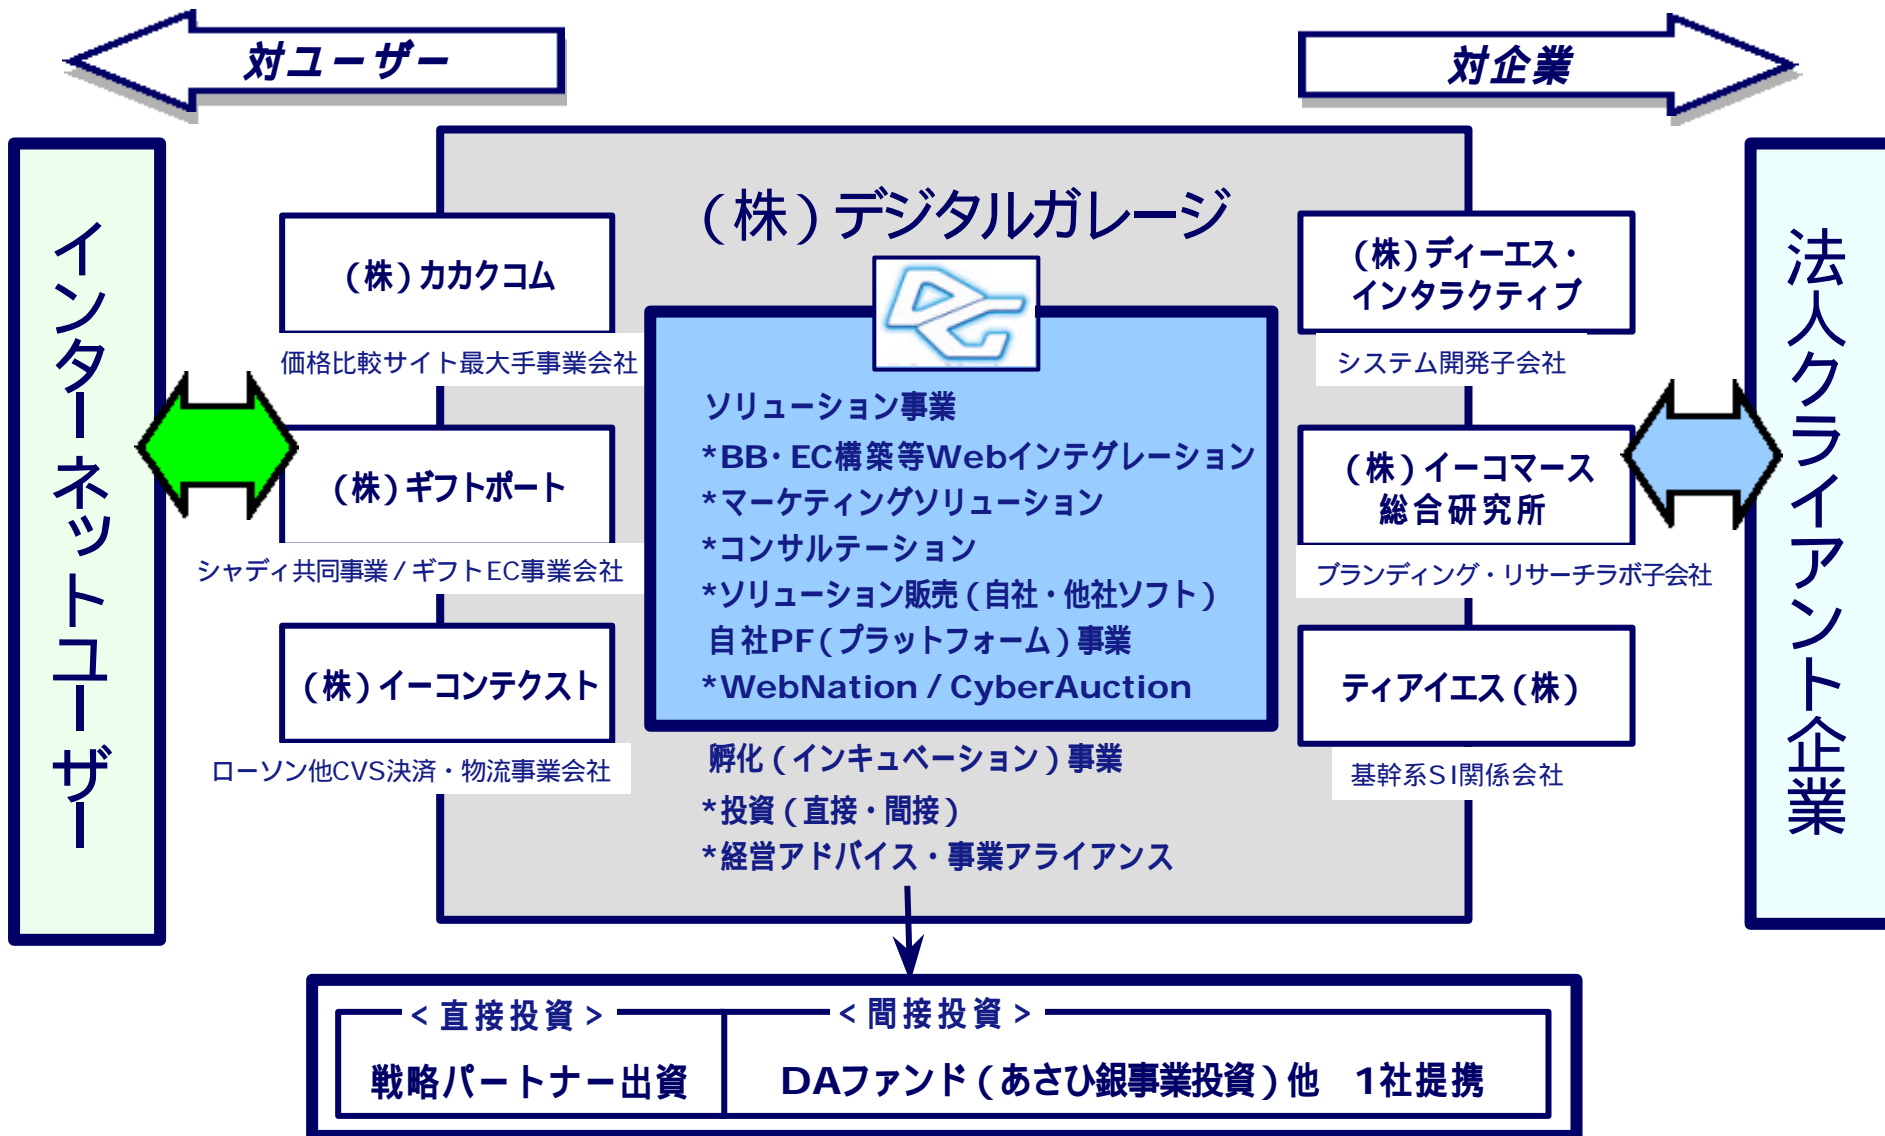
対ユーザー

対企業

インターネットユーザー

(株)デジタルガレージ

(株)カカクコム

価格比較サイト最大手事業会社

(株)ギフトポート

シャディ共同事業/ギフトEC事業会社

(株)イーコンテクスト

ローソン他CVS決済・物流事業会社

ソリューション事業
*BB・EC構築等Webインテグレーション
*マーケティングソリューション
*コンサルテーション
*ソリューション販売(自社・他社ソフト)
自社PF(プラットフォーム)事業
*WebNation / CyberAuction

孵化(インキュベーション)事業
*投資(直接・間接)
*経営アドバイス・事業アライアンス

(株)ディーエス・インタラクティブ

システム開発子会社

(株)イーコマース総合研究所

ブランディング・リサーチラボ子会社

ティアイエス(株)

基幹系SI関係会社

法人クライアント企業

<直接投資>
戦略パートナー出資

<間接投資>
DAファンド(あさひ銀事業投資)他 1社提携